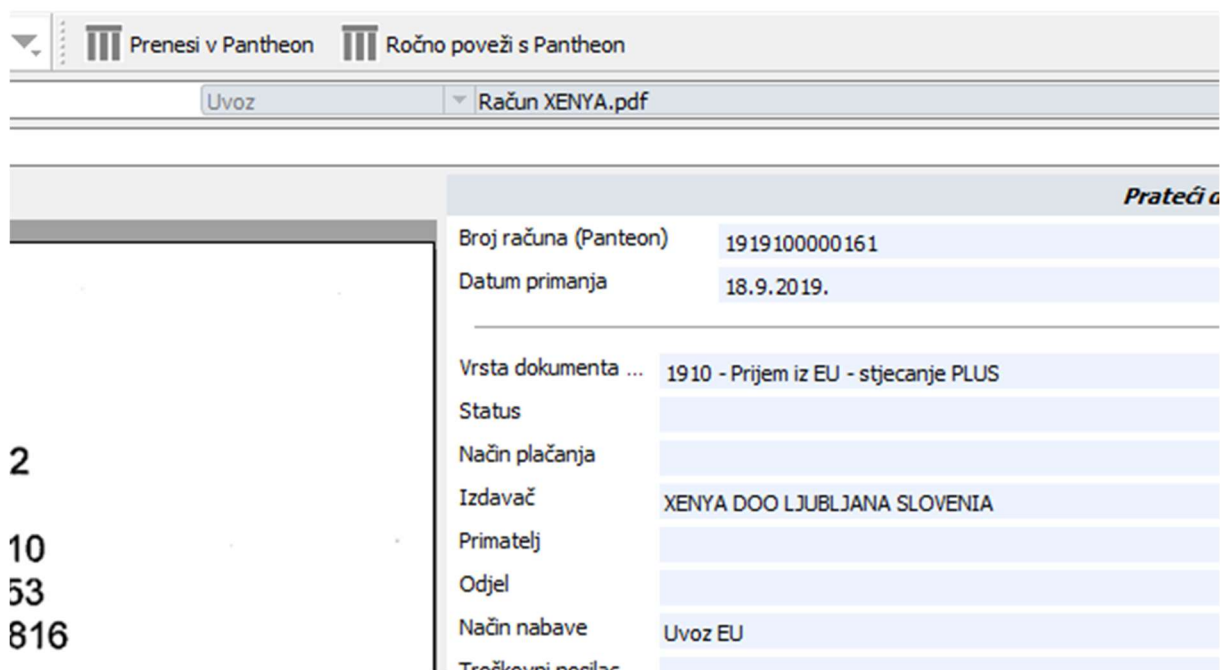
Prenesi v Pantheon Ročno poveži s Pantheon

Uvoz

Račun XENYA.pdf

Prateći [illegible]

Broj računa (Panteon) 1919100000161

Datum primanja 18.9.2019.

Vrsta dokumenta ... 1910 - Prijem iz EU - stjecanje PLUS

Status

Način plaćanja

Izdavač XENYA DOO LJUBLJANA SLOVENIA

Primatelj

Odjel

Način nabave Uvoz EU

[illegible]

2

10
53
816